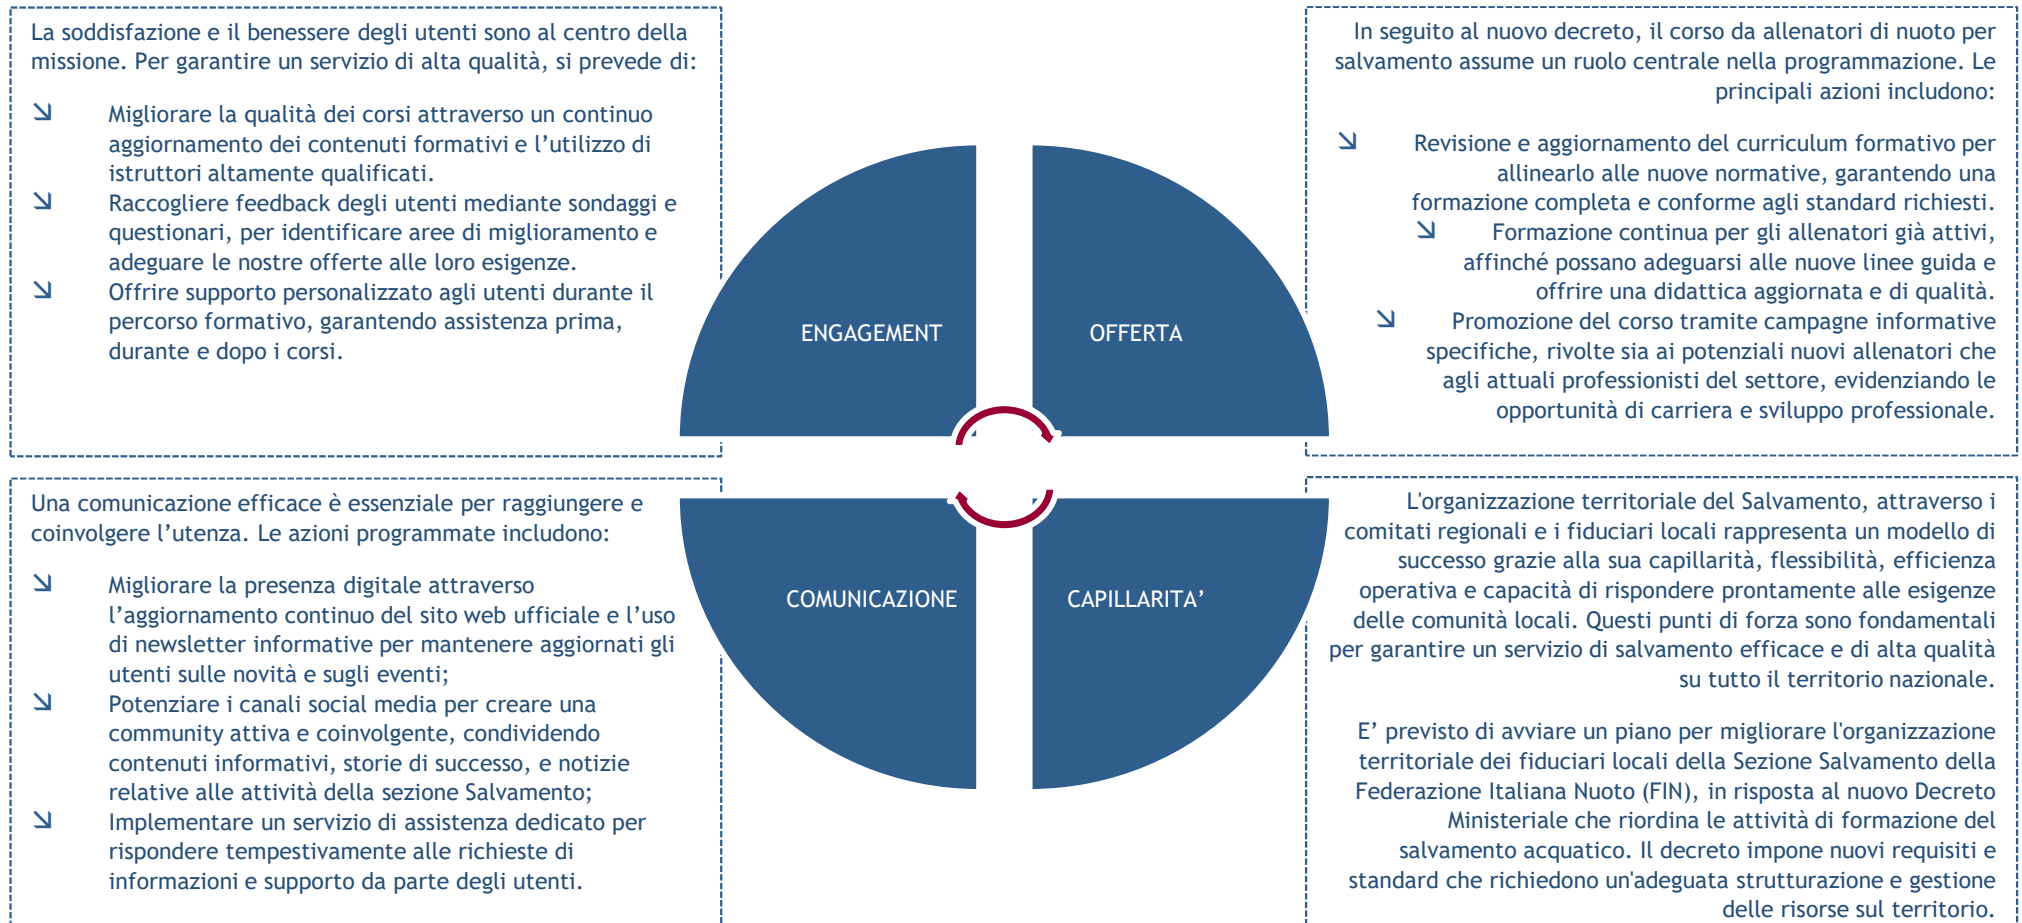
La soddisfazione e il benessere degli utenti sono al centro della missione. Per garantire un servizio di alta qualità, si prevede di:

↘ Migliorare la qualità dei corsi attraverso un continuo aggiornamento dei contenuti formativi e l'utilizzo di istruttori altamente qualificati.
↘ Raccogliere feedback degli utenti mediante sondaggi e questionari, per identificare aree di miglioramento e adeguare le nostre offerte alle loro esigenze.
↘ Offrire supporto personalizzato agli utenti durante il percorso formativo, garantendo assistenza prima, durante e dopo i corsi.

In seguito al nuovo decreto, il corso da allenatori di nuoto per salvamento assume un ruolo centrale nella programmazione. Le principali azioni includono:

↘ Revisione e aggiornamento del curriculum formativo per allinearlo alle nuove normative, garantendo una formazione completa e conforme agli standard richiesti.
↘ Formazione continua per gli allenatori già attivi, affinché possano adeguarsi alle nuove linee guida e offrire una didattica aggiornata e di qualità.
↘ Promozione del corso tramite campagne informative specifiche, rivolte sia ai potenziali nuovi allenatori che agli attuali professionisti del settore, evidenziando le opportunità di carriera e sviluppo professionale.

ENGAGEMENT

OFFERTA

COMUNICAZIONE

CAPILLARITA'

Una comunicazione efficace è essenziale per raggiungere e coinvolgere l'utenza. Le azioni programmate includono:

↘ Migliorare la presenza digitale attraverso l'aggiornamento continuo del sito web ufficiale e l'uso di newsletter informative per mantenere aggiornati gli utenti sulle novità e sugli eventi;
↘ Potenziare i canali social media per creare una community attiva e coinvolgente, condividendo contenuti informativi, storie di successo, e notizie relative alle attività della sezione Salvamento;
↘ Implementare un servizio di assistenza dedicato per rispondere tempestivamente alle richieste di informazioni e supporto da parte degli utenti.

L'organizzazione territoriale del Salvamento, attraverso i comitati regionali e i fiduciari locali rappresenta un modello di successo grazie alla sua capillarità, flessibilità, efficienza operativa e capacità di rispondere prontamente alle esigenze delle comunità locali. Questi punti di forza sono fondamentali per garantire un servizio di salvamento efficace e di alta qualità su tutto il territorio nazionale.

E' previsto di avviare un piano per migliorare l'organizzazione territoriale dei fiduciari locali della Sezione Salvamento della Federazione Italiana Nuoto (FIN), in risposta al nuovo Decreto Ministeriale che riordina le attività di formazione del salvamento acquatico. Il decreto impone nuovi requisiti e standard che richiedono un'adeguata strutturazione e gestione delle risorse sul territorio.